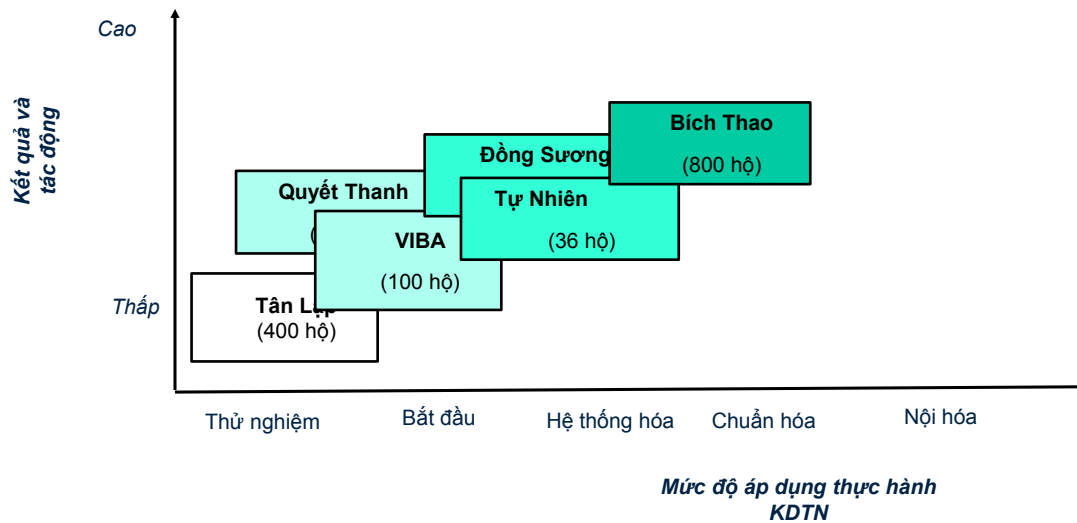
Cao

Kết quả và tác động

Thấp

Bích Thao
(800 hộ)

Đồng Sương

Tự Nhiên
(36 hộ)

Quyết Thanh
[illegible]

VIBA
(100 hộ)

Tân L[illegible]
(400 hộ)

Thử nghiệm
Bắt đầu
Hệ thống hóa
Chuẩn hóa
Nội hóa

Mức độ áp dụng thực hành KDTN